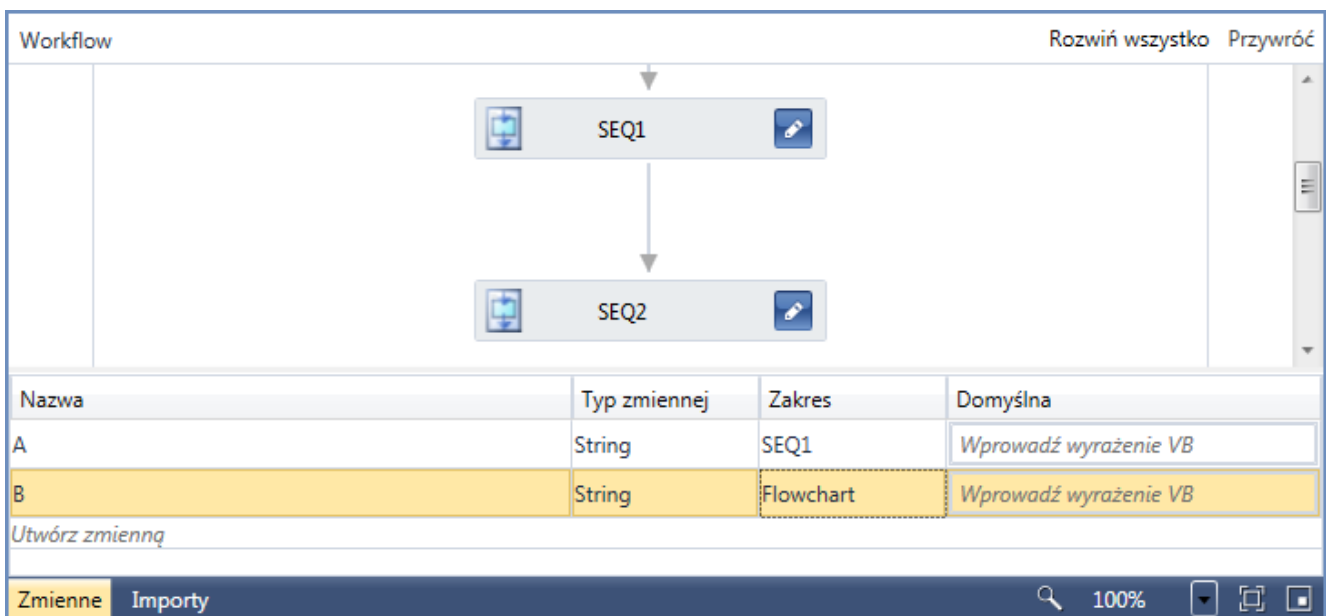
Workflow

Rozwiń wszystko Przywróć

SEQ1

SEQ2

| Nazwa | Typ zmiennej | Zakres | Domyślna |
|---|---|---|---|
| A | String | SEQ1 | Wprowadź wyrażenie VB |
| B | String | Flowchart | Wprowadź wyrażenie VB |

Utwórz zmienną

Zmienne Importy

100%